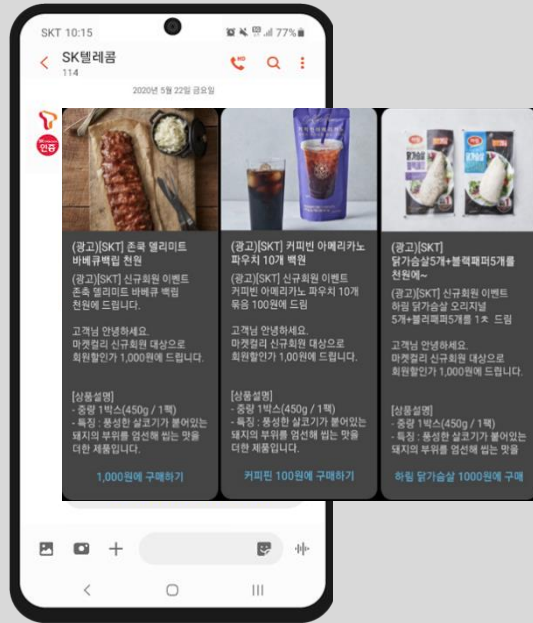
SKT 10:15
77%

SK텔레콤
114

2020년 5월 22일 금요일

인증

(광고)[SKT] 존쿡 델리미트 바베큐백립 천원

(광고)[SKT] 신규회원 이벤트
존쿡 델리미트 바베큐 백립 천원에 드립니다.

고객님 안녕하세요.
마켓컬리 신규회원 대상으로 회원할인가 1,000원에 드립니다.

[상품설명]
- 중량 1박스(450g / 1팩)
- 특징 : 풍성한 살코기가 붙어있는 돼지의 부위를 엄선해 씹는 맛을 더한 제품입니다.

1,000원에 구매하기

(광고)[SKT] 커피빈 아메리카노 파우치 10개 백원

(광고)[SKT] 신규회원 이벤트
커피빈 아메리카노 파우치 10개 묶음 100원에 드림

고객님 안녕하세요.
마켓컬리 신규회원 대상으로 회원할인가 1,00원에 드립니다.

[상품설명]
- 중량 1박스(450g / 1팩)
- 특징 : 풍성한 살코기가 붙어있는 돼지의 부위를 엄선해 씹는 맛을 더한 제품입니다.

커피빈 100원에 구매하기

(광고)[SKT]
닭가슴살5개+블랙페퍼5개를 천원에~

(광고)[SKT] 신규회원 이벤트
하림 닭가슴살 오리지널 5개+블리페퍼5개를 1초 드림

고객님 안녕하세요.
마켓컬리 신규회원 대상으로 회원할인가 1,000원에 드립니다.

[상품설명]
- 중량 1박스(450g / 1팩)
- 특징 : 풍성한 살코기가 붙어있는 돼지의 부위를 엄선해 씹는 맛을

하림 닭가슴살 1000원에 구매